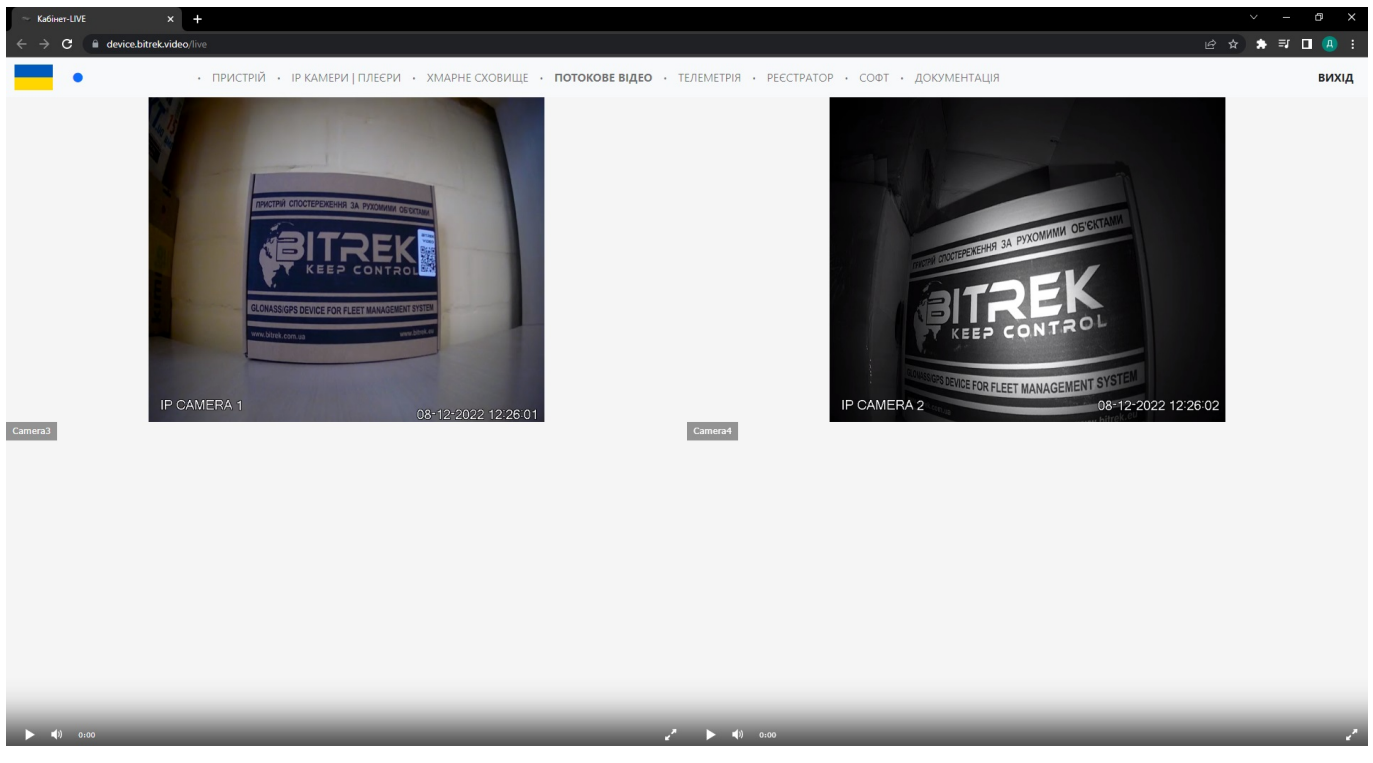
Кабінет-LIVE
device.bitrek.video/live

Д

• ПРИСТРІЙ • IP КАМЕРИ | ПЛЕЄРИ • ХМАРНЕ СХОВИЩЕ • ПОТОКОВЕ ВІДЕО • ТЕЛЕМЕТРІЯ • РЕЄСТРАТОР • СОФТ • ДОКУМЕНТАЦІЯ

ВИХІД

ПРИСТРІЙ СПОСТЕРЕЖЕННЯ ЗА РУХОМИМИ ОБ'ЄКТАМИ
BITREK
KEEP CONTROL
GLONASS/GPS DEVICE FOR FLEET MANAGEMENT SYSTEM
www.bitrek.com.ua
www.bitrek.eu
IP CAMERA 1
08-12-2022 12:26:01
Camera3

ПРИСТРІЙ СПОСТЕРЕЖЕННЯ ЗА РУХОМИМИ ОБ'ЄКТАМИ
BITREK
KEEP CONTROL
GLONASS/GPS DEVICE FOR FLEET MANAGEMENT SYSTEM
IP CAMERA 2
08-12-2022 12:26:02
Camera4

0:00
0:00